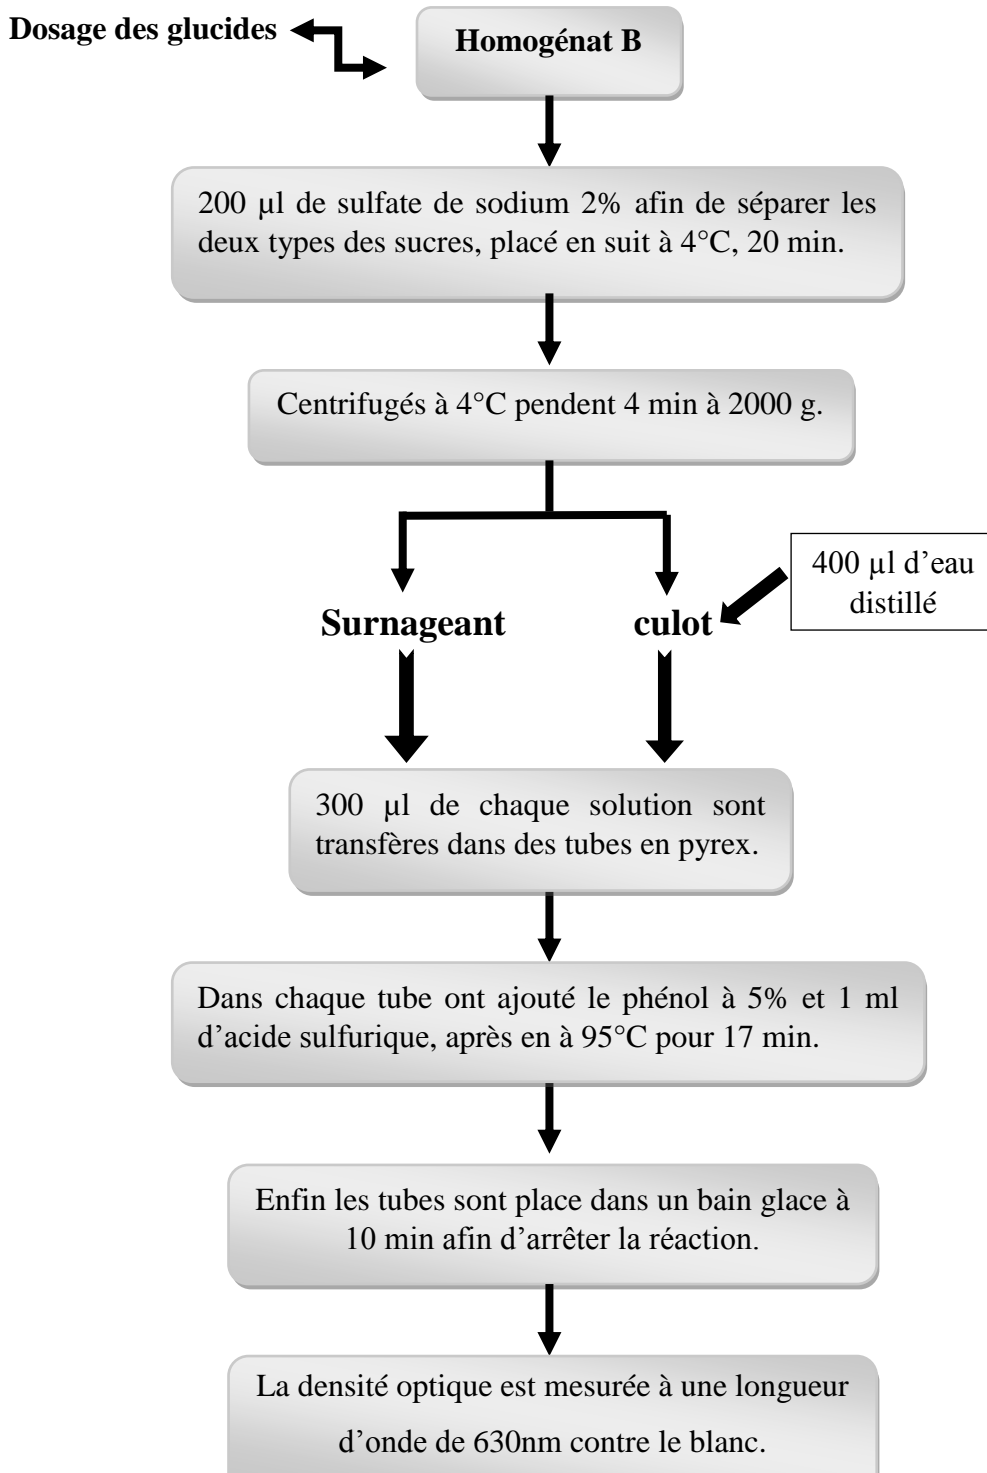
Dosage des glucides

Homogénat B

200 µl de sulfate de sodium 2% afin de séparer les deux types des sucres, placé en suit à 4°C, 20 min.

Centrifugés à 4°C pendent 4 min à 2000 g.

Surnageant

culot

400 µl d'eau distillé

300 µl de chaque solution sont transfères dans des tubes en pyrex.

Dans chaque tube ont ajouté le phénol à 5% et 1 ml d'acide sulfurique, après en à 95°C pour 17 min.

Enfin les tubes sont place dans un bain glace à 10 min afin d'arrêter la réaction.

La densité optique est mesurée à une longueur d'onde de 630nm contre le blanc.